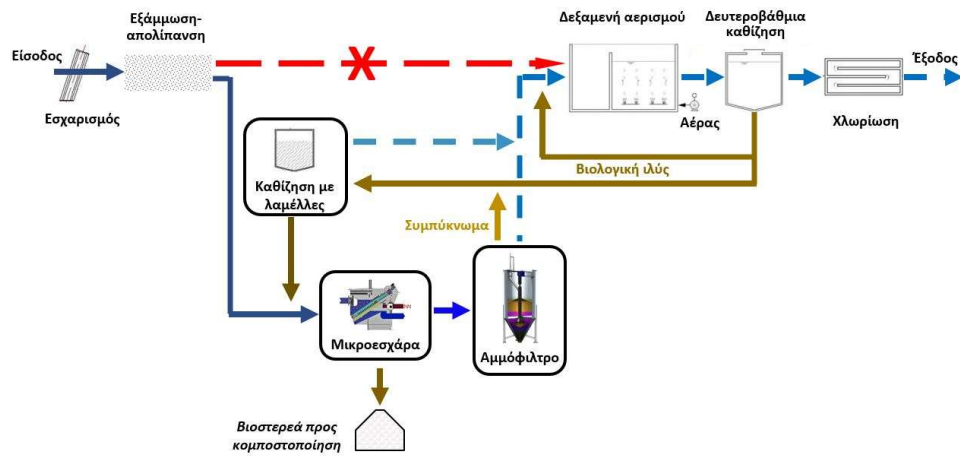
Εξάμμωση-απολίπανση

Είσοδος

Εσχαρισμός

Δεξαμενή αερισμού

Δευτεροβάθμια καθίζηση

Έξοδος

Αέρας

Χλωρίωση

Καθίζηση με λαμέλλες

Βιολογική ιλύς

Συμπύκνωμα

Μικροεσχάρα

Αμμόφιλτρο

Βιοστερεά προς κομποστοποίηση